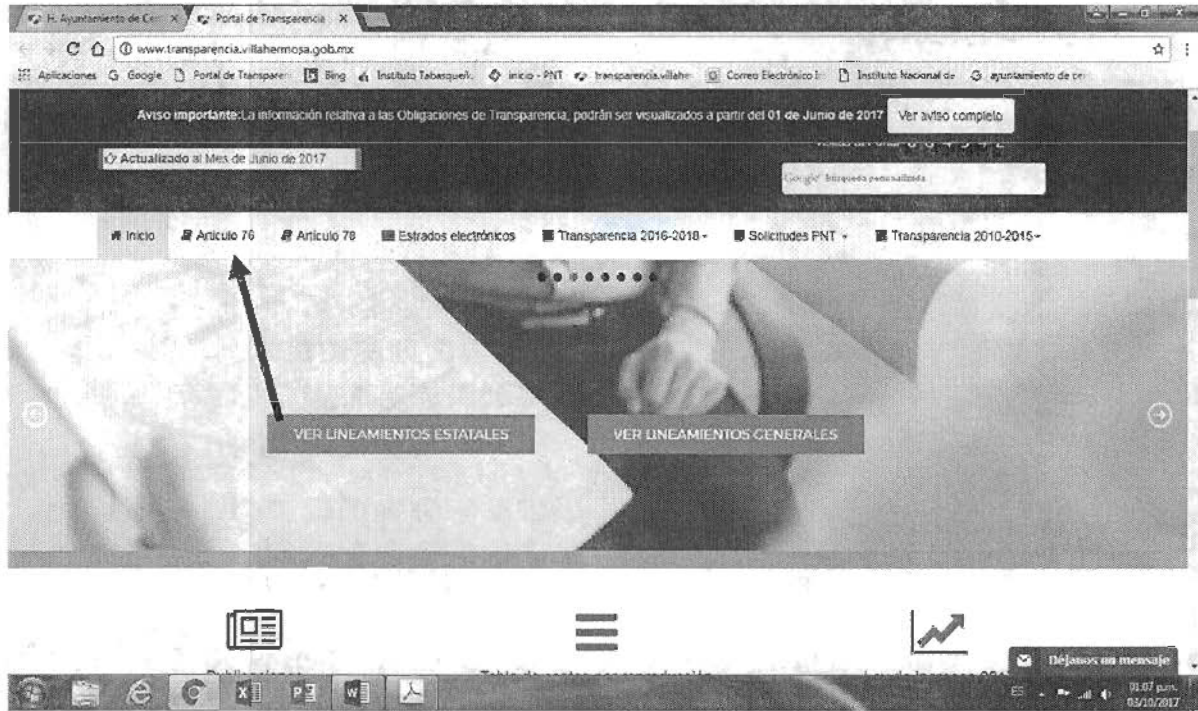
H. Ayuntamiento de Cen × Portal de Transparencia ×

www.transparencia.villahermosa.gob.mx

Aplicaciones Google Portal de Transparen Bing Instituto Tabasqueñ Inicio - PNT transparencia.villahe Correo Electrónico I Instituto Nacional de ayuntamiento de ce

Aviso importante: La información relativa a las Obligaciones de Transparencia, podrán ser visualizados a partir del 01 de Junio de 2017 Ver aviso completo

Actualizado al Mes de Junio de 2017

Google Búsqueda personalizada

Inicio Artículo 76 Artículo 78 Estrados electrónicos Transparencia 2016-2018 Solicitudes PNT Transparencia 2010-2015

VER LINEAMIENTOS ESTATALES

VER LINEAMIENTOS GENERALES

Déjanos un mensaje

ES 01:07 p.m. 03/10/2017